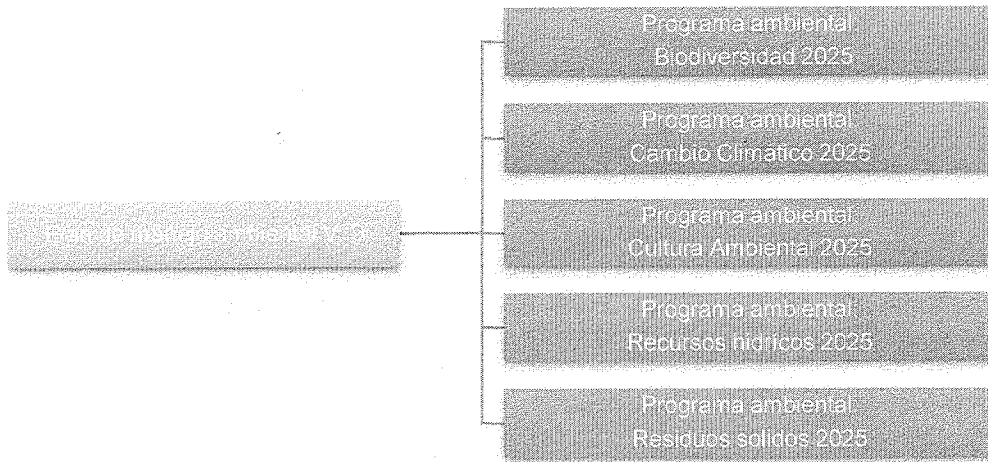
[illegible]

Programa ambiental Biodiversidad 2025

Programa ambiental Cambio Climatico 2025

Programa ambiental Cultura Ambiental 2025

Programa ambiental Recursos hidricos 2025

Programa ambiental Residuos solidos 2025